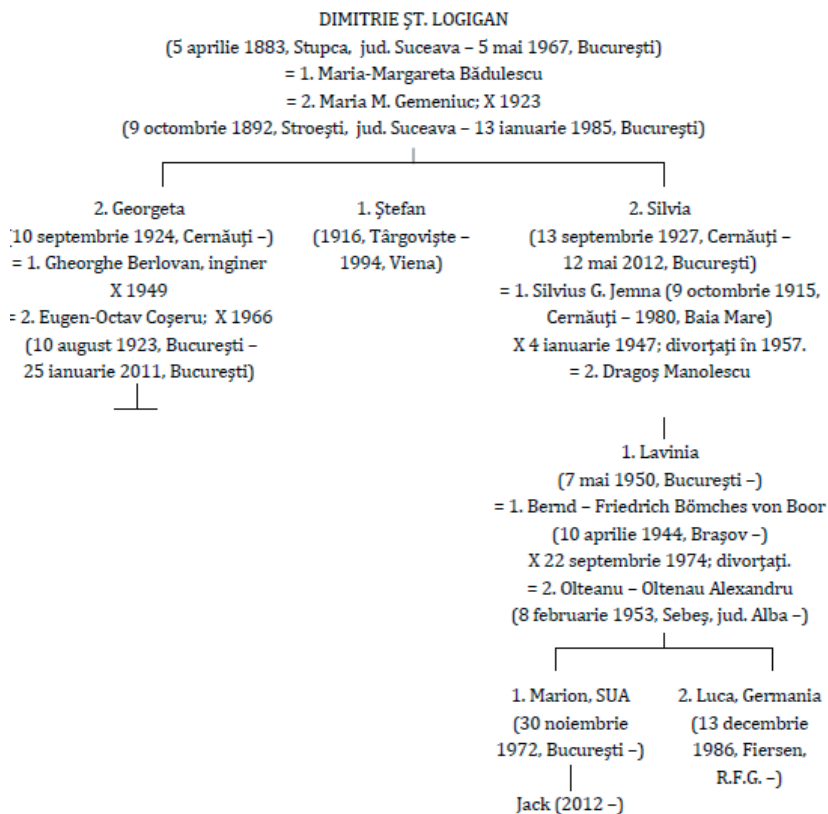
DIMITRIE ŞT. LOGIGAN
(5 aprilie 1883, Stupca, jud. Suceava – 5 mai 1967, Bucureşti)
= 1. Maria-Margareta Bădulescu
= 2. Maria M. Gemeniuc; X 1923
(9 octombrie 1892, Stroeşti, jud. Suceava – 13 ianuarie 1985, Bucureşti)

2. Georgeta
(10 septembrie 1924, Cernăuţi –)
= 1. Gheorghe Berlovan, inginer
X 1949
= 2. Eugen-Octav Coşeru; X 1966
(10 august 1923, Bucureşti – 25 ianuarie 2011, Bucureşti)

1. Ştefan
(1916, Târgovişte – 1994, Viena)

2. Silvia
(13 septembrie 1927, Cernăuţi – 12 mai 2012, Bucureşti)
= 1. Silvius G. Jemna (9 octombrie 1915, Cernăuţi – 1980, Baia Mare)
X 4 ianuarie 1947; divorţaţi în 1957.
= 2. Dragoş Manolescu

1. Lavinia
(7 mai 1950, Bucureşti –)
= 1. Bernd – Friedrich Bömches von Boor
(10 aprilie 1944, Braşov –)
X 22 septembrie 1974; divorţaţi.
= 2. Olteanu – Oltenau Alexandru
(8 februarie 1953, Sebeş, jud. Alba –)

1. Marion, SUA
(30 noiembrie 1972, Bucureşti –)
Jack (2012 –)

2. Luca, Germania
(13 decembrie 1986, Fiersen, R.F.G. –)